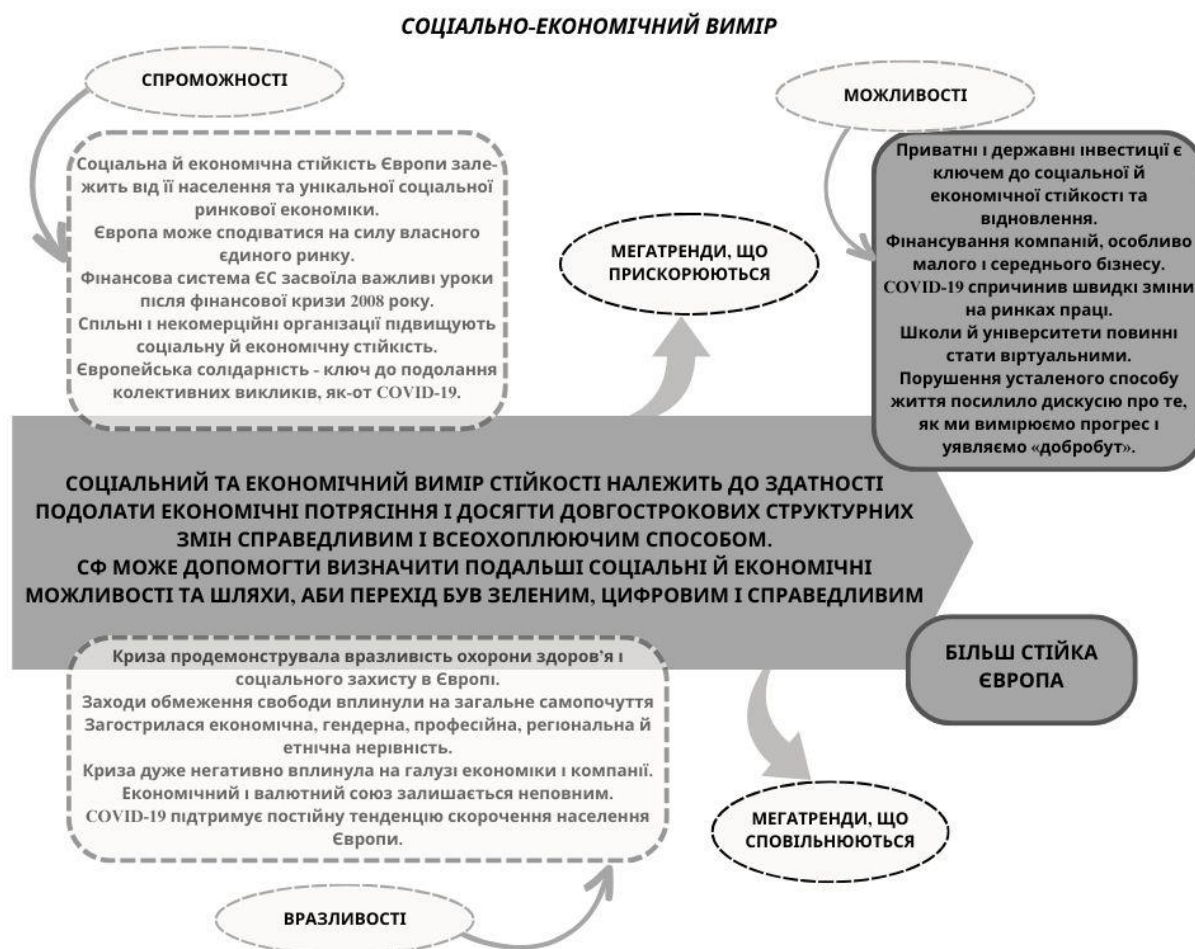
СОЦІАЛЬНО-ЕКОНОМІЧНИЙ ВИМІР

СПРОМОЖНОСТІ

Соціальна й економічна стійкість Європи залежить від її населення та унікальної соціальної ринкової економіки.
Європа може сподіватися на силу власного єдиного ринку.
Фінансова система ЄС засвоїла важливі уроки після фінансової кризи 2008 року.
Спільні і некомерційні організації підвищують соціальну й економічну стійкість.
Європейська солідарність - ключ до подолання колективних викликів, як-от COVID-19.

МЕГАТРЕНДИ, ЩО ПРИСКОРЮЮТЬСЯ

МОЖЛИВОСТІ

Приватні і державні інвестиції є ключем до соціальної й економічної стійкості та відновлення.
Фінансування компаній, особливо малого і середнього бізнесу.
COVID-19 спричинив швидкі зміни на ринках праці.
Школи й університети повинні стати віртуальними.
Порушення усталеного способу життя посилило дискусію про те, як ми вимірюємо прогрес і уявляємо «добробут».

СОЦІАЛЬНИЙ ТА ЕКОНОМІЧНИЙ ВИМІР СТІЙКОСТІ НАЛЕЖИТЬ ДО ЗДАТНОСТІ ПОДОЛАТИ ЕКОНОМІЧНІ ПОТРЯСІННЯ І ДОСЯГТИ ДОВГОСТРОКОВИХ СТРУКТУРНИХ ЗМІН СПРАВЕДЛИВИМ І ВСЕОХОПЛЮЮЧИМ СПОСОБОМ.
СФ МОЖЕ ДОПОМОГТИ ВИЗНАЧИТИ ПОДАЛЬШІ СОЦІАЛЬНІ Й ЕКОНОМІЧНІ МОЖЛИВОСТІ ТА ШЛЯХИ, АБИ ПЕРЕХІД БУВ ЗЕЛЕНИМ, ЦИФРОВИМ І СПРАВЕДЛИВИМ

БІЛЬШ СТІЙКА ЄВРОПА

Криза продемонструвала вразливість охорони здоров'я і соціального захисту в Європі.
Заходи обмеження свободи вплинули на загальне самопочуття
Загострилася економічна, гендерна, професійна, регіональна й етнічна нерівність.
Криза дуже негативно вплинула на галузі економіки і компанії.
Економічний і валютний союз залишається неповним.
COVID-19 підтримує постійну тенденцію скорочення населення Європи.

МЕГАТРЕНДИ, ЩО СПОВІЛЬНЮЮТЬСЯ

ВРАЗЛИВОСТІ